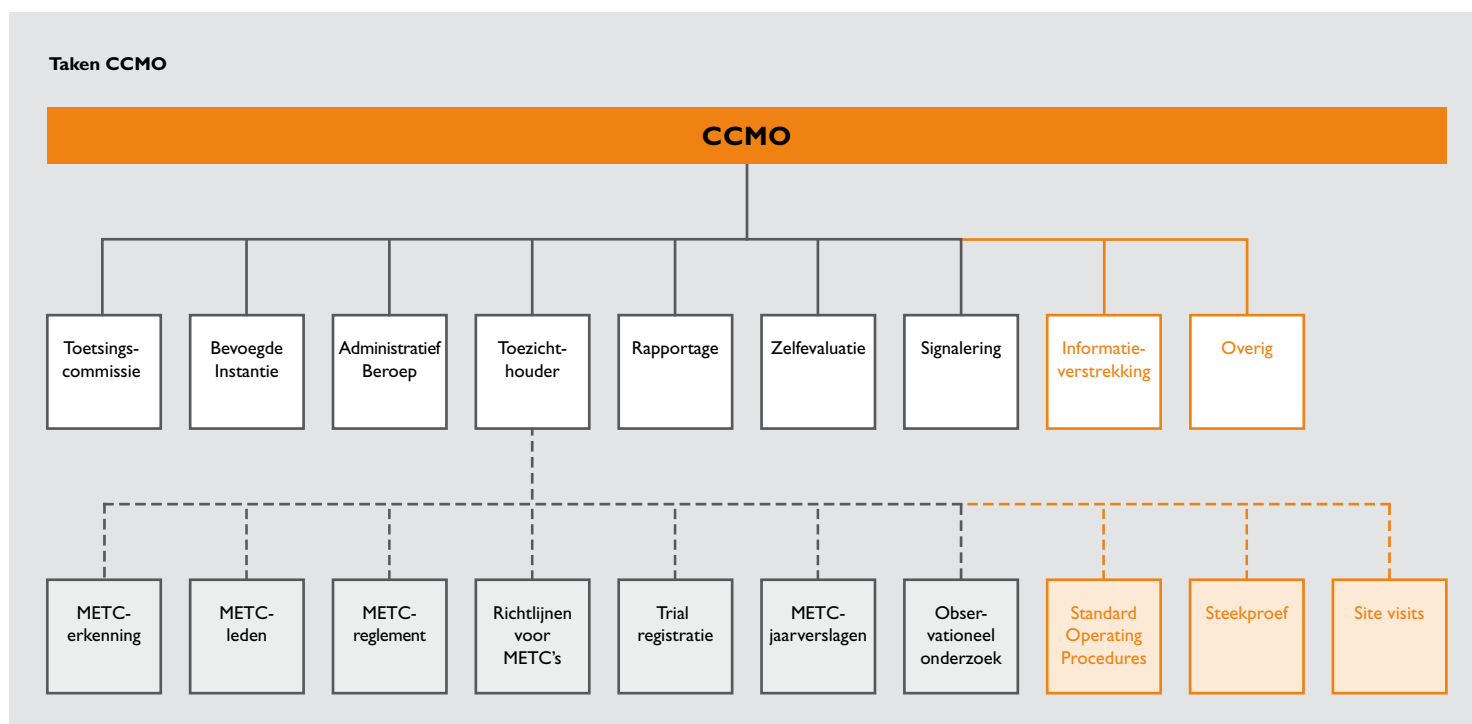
Taken CCMO

CCMO

Toetsingscommissie

Bevoegde Instantie

Administratief Beroep

Toezichthouder

Rapportage

Zelfevaluatie

Signalering

Informatieverstrekking

Overig

METC-erkenning

METC-leden

METC-reglement

Richtlijnen voor METC's

Trial registratie

METC-jaarverslagen

Observationeel onderzoek

Standard Operating Procedures

Steekproef

Site visits